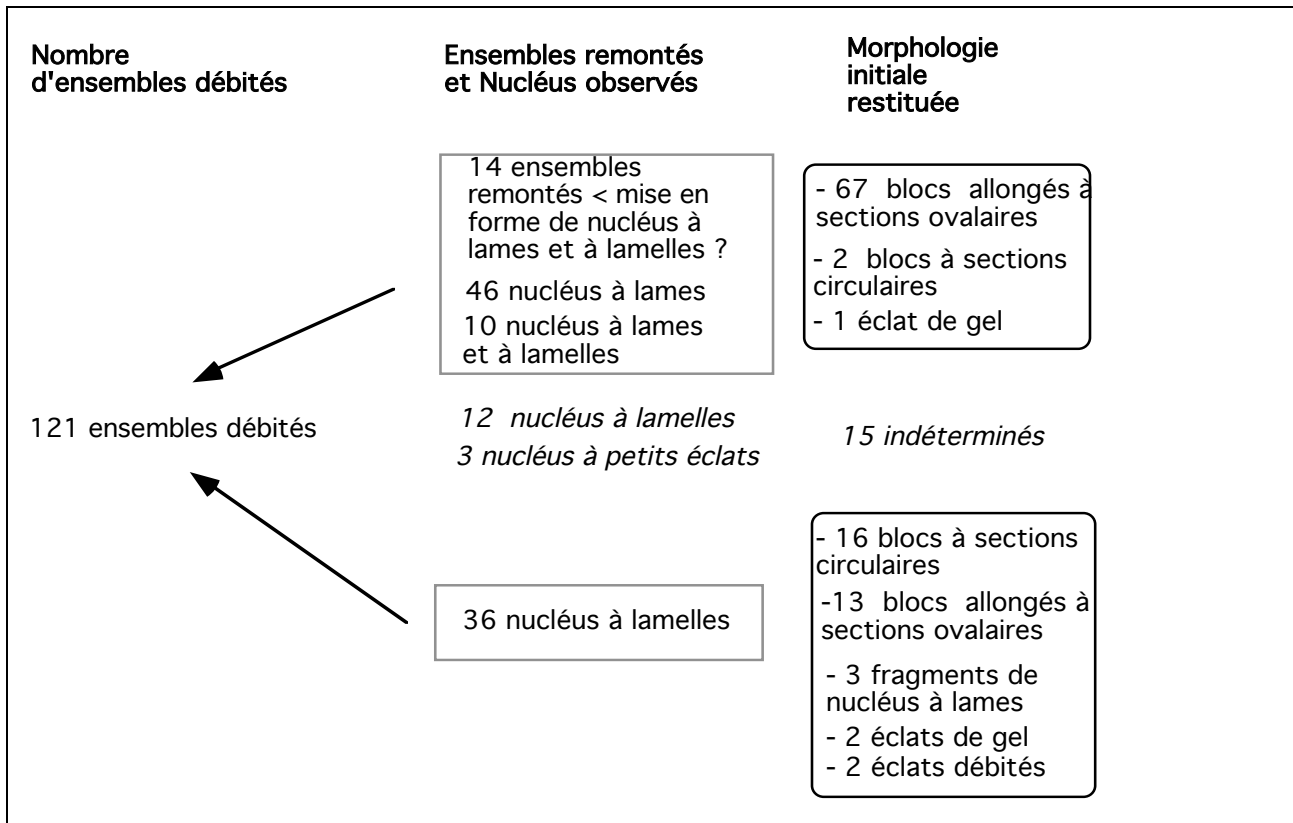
Nombre d'ensembles débités

Ensembles remontés et Nucléus observés

Morphologie initiale restituée

14 ensembles remontés < mise en forme de nucléus à lames et à lamelles ?

46 nucléus à lames

10 nucléus à lames et à lamelles

- 67 blocs allongés à sections ovalaires

- 2 blocs à sections circulaires

- 1 éclat de gel

121 ensembles débités

*12 nucléus à lamelles*

*3 nucléus à petits éclats*

*15 indéterminés*

36 nucléus à lamelles

- 16 blocs à sections circulaires

-13 blocs allongés à sections ovalaires

- 3 fragments de nucléus à lames

- 2 éclats de gel

- 2 éclats débités